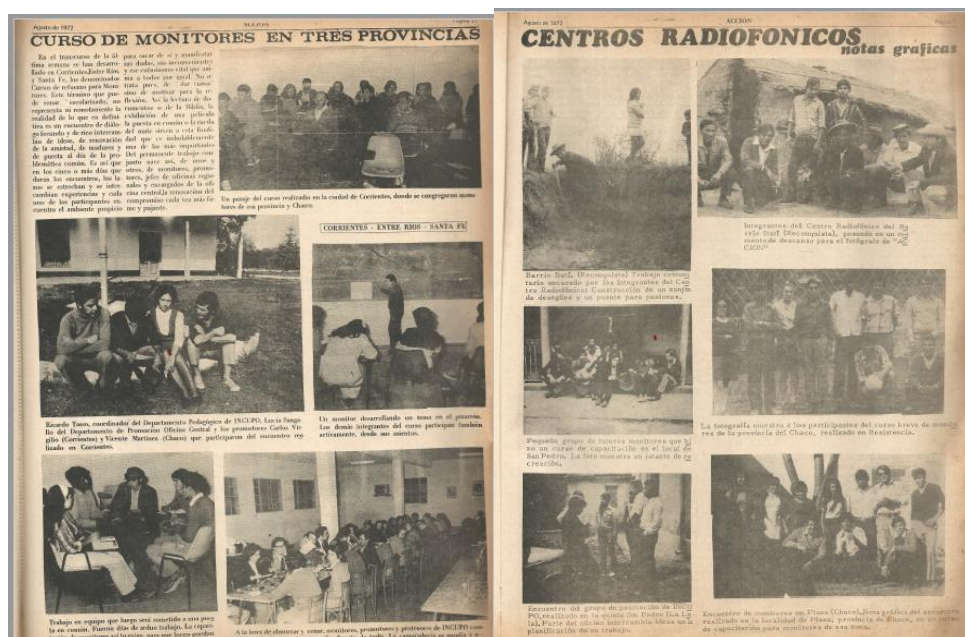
Agosto de 1972 ACCION

CURSO DE MONITORES EN TRES PROVINCIAS

En el transcurso de la última semana se han desarrollado en Corrientes, Entre Ríos y Santa Fe, los denominados Cursos de refuerzo para Monitores. Este término que puede sonar escolarizado, no representa en nosotros la realidad de lo que en definitiva es un encuentro de diálogo y de rico intercambio de ideas, de renovación de la amistad, de madurez y de puesta al día de la problemática común. Es así que en los cinco o más días que duran los encuentros, los lazos se estrechan y se intercambian experiencias y cada uno de los participantes encuentra el ambiente propicio para sacar de sí y manifestar sus dudas, sus inquietudes y se cohesionen entre sí por una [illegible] todos por igual. No se trata para de dar cursos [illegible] para la reflexión. Así la lectura de documentos o de la Biblia, la exhibición de una película la puesta en común o la charla del mate sirven a esta finalidad que es indudablemente una de las más importantes. Del permanente trabajo con junto entre así, de amor y otros, de monitores, promotores, jefes de oficinas regionales y encargados de la oficina central, la renovación del compromiso cada vez más firme y pujante.

Un paisaje del curso realizado en la ciudad de Corrientes, donde se congregaron monitores de esa provincia y Chaco.

CORRIENTES - ENTRE RIOS - SANTA FE

Ricardo Tasso, coordinador del Departamento Pedagógico de INCUPO, Lucía Sangolio del Departamento de Promoción (Oficina Central y los promotores Carlos Virgilio (Corrientes) y Vicente Martínez (Chaco) que participaron del encuentro realizado en Corrientes.

Un monitor desarrollando un tema en el pizarrón. Los demás integrantes del curso participan también activamente, desde sus asientos.

Trabajo en equipo que luego será sometido a una puesta en común. Fueron días de arduo trabajo. La capacitación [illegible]

A la hora de almorzar y cenar, monitores, promotores y profesores de INCUPO comparten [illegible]

Agosto de 1972 ACCION

CENTROS RADIOFONICOS notas graficas

Barrio Bulf (Reconquista) Trabajo comunitario encarado por los integrantes del Centro Radiofónico Construcción de un zanjón de desagües y un puente para peatones.

Integrantes del Centro Radiofónico del Barrio Bulf (Reconquista), posando en un momento de descanso para el fotógrafo de "ACCION"

Pequeño grupo de futuros monitores que hizo un curso de capacitación en el local de San Pedro. La foto muestra un instante de recreación.

La fotografía muestra a los participantes del curso breve de monitores de la provincia del Chaco, realizado en Resistencia.

Encuentro del grupo de promoción de INCUPO, realizado en la quinta San Pedro (La Lola). Parte del técnico intercambia ideas en la planificación de su trabajo.

Encuentro de monitores en Pampa (Chaco). Nota gráfica del encuentro realizado en la localidad de Pampa, provincia de Chaco, en un curso de capacitación para monitores de esa zona.